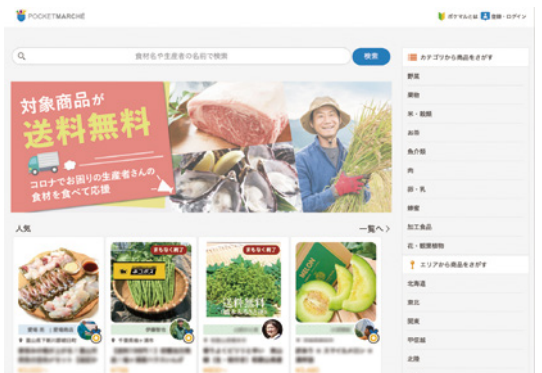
POCKETMARCHÉ

ポケマルとは　登録・ログイン

食材名や生産者の名前で検索

検索

対象商品が
送料無料
コロナでお困りの生産者さんの食材を食べて応援

人気

一覧へ＞

まもなく終了

まもなく終了

送料無料

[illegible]

カテゴリから商品をさがす

野菜

果物

米・穀類

お肉

魚介類

肉

卵・乳

蜂蜜

加工食品

花・観葉植物

エリアから商品をさがす

北海道

東北

関東

中部

近畿